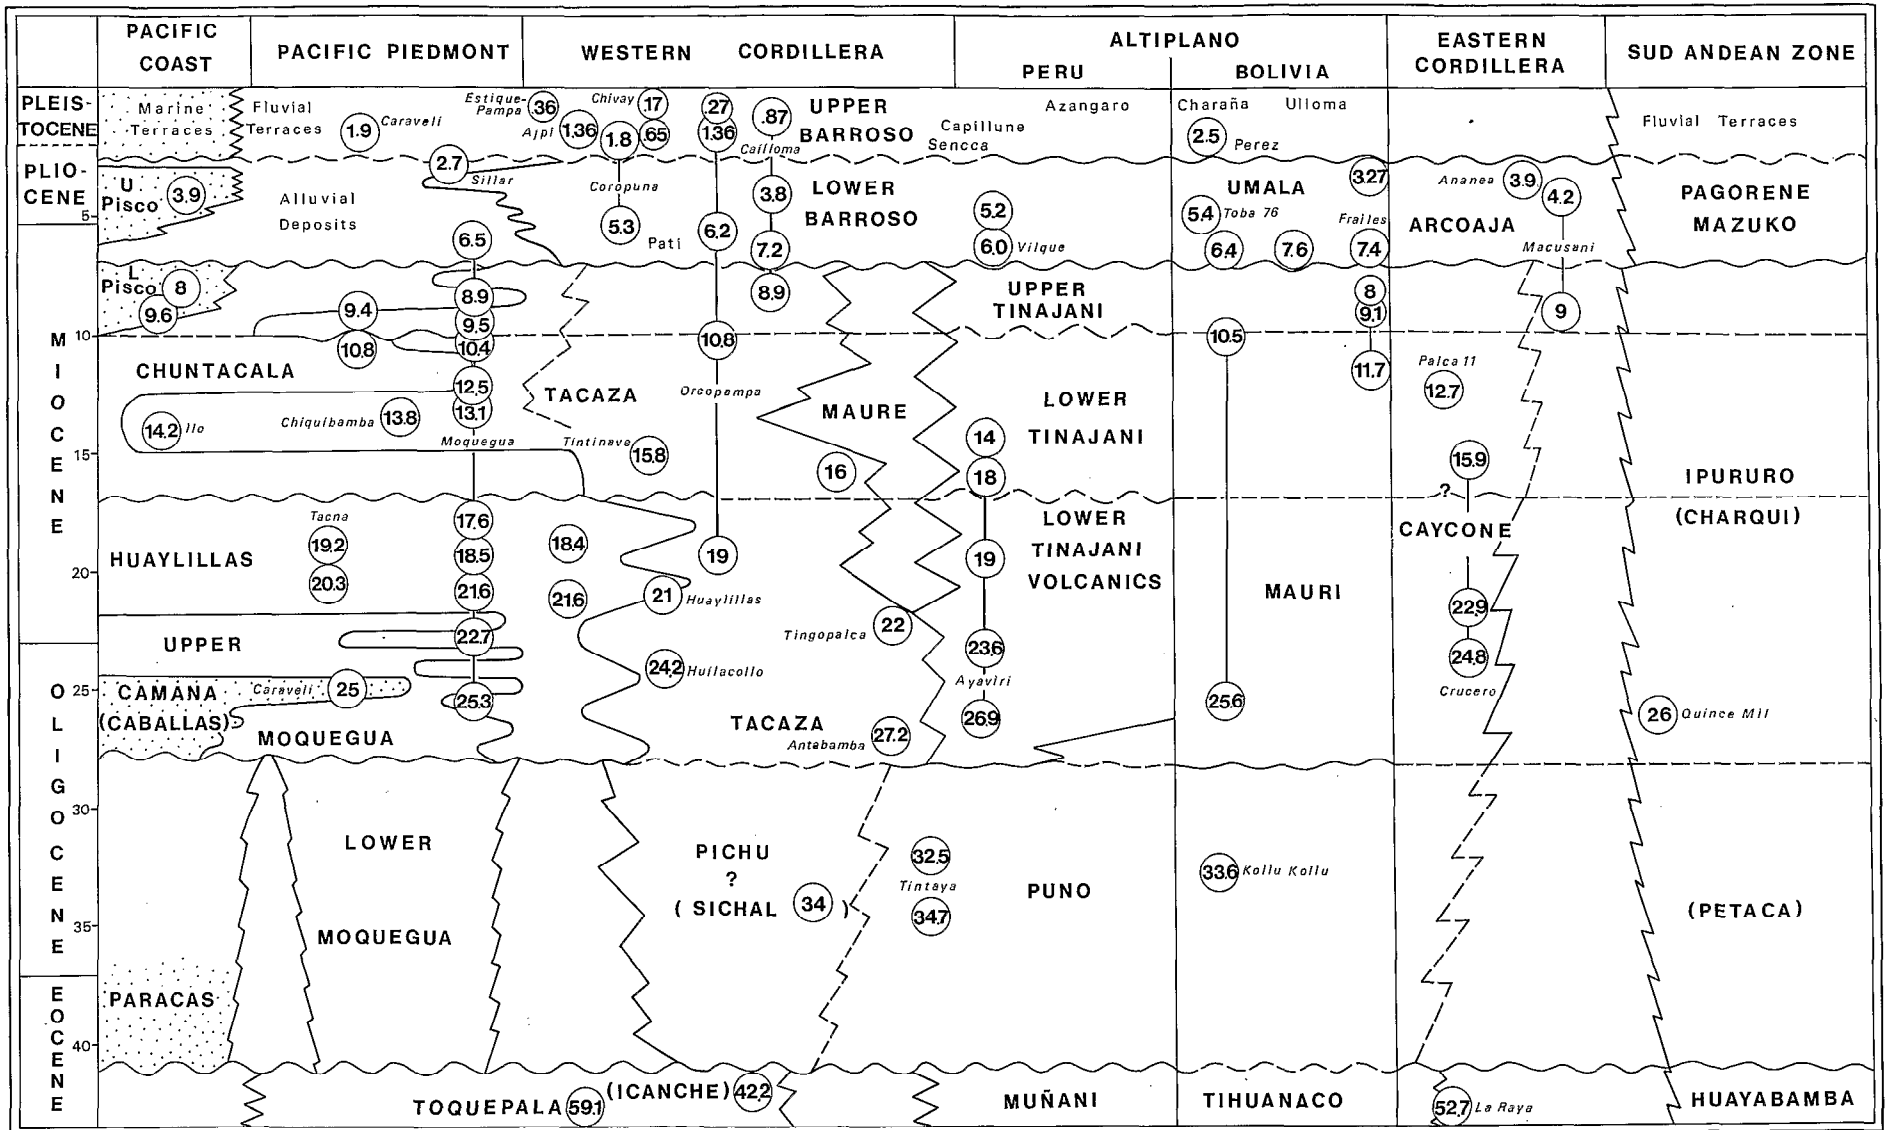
| | PACIFIC COAST | PACIFIC PIEDMONT | WESTERN CORDILLERA | ALTIPLANO PERU | ALTIPLANO BOLIVIA | EASTERN CORDILLERA | SUD ANDEAN ZONE |
|---|---|---|---|---|---|---|---|

PLEISTOCENE
Marine Terraces
Fluvial Terraces 1.9 Caraveli
Estique-Pampa 36 Ajpi 1.36 Chivay .17 1.8 .65 27 1.36 .87 Cailloma
UPPER BARROSO
Capillune Sencca
Azangaro
Charaña Ulloma 2.5 Perez
Fluvial Terraces

PLIOCENE
5
U Pisco 3.9
Alluvial Deposits
2.7 Sillar
Coropuna 5.3 Pati
6.2
3.8 LOWER BARROSO 7.2
5.2 6.0 Vilque
UMALA 5.4 Toba 76 6.4 7.6
3.27 Frailes 7.4
Ananea 3.9 4.2 ARCOAJA Macusani
PAGORENE MAZUKO
6.5

MIOCENE
L Pisco 8 9.6
9.4 8.9 9.5 10.4 10.8
8.9
UPPER TINAJANI
8 9.1 9 
10
10.8 10.5
CHUNTACALA
12.5 13.1
Orcopempa
TACAZA
MAURE
11.7
Palca 11 12.7
14.2 Ilo Chiquibamba 13.8 Moquegua
Tintinave 15.8
LOWER TINAJANI
14 18
16
15
15.9
IPURURO
?
(CHARQUI)
Tacna 19.2 20.3
17.6 18.5 21.6
18.4 21.6
19
21 Huaylillas
HUAYLILLAS
LOWER TINAJANI VOLCANICS 19
CAYCONE
MAURI
20
Tingopalca 22
22.7
22.9
UPPER
23.6
24.2 Huilacollo
24.8

OLIGOCENE
25
CAMANA (CABALLAS)
Caraveli 25
25.3
Ayaviri 26.9
25.6
Crucero
26 Quince Mil
MOQUEGUA
TACAZA
Antabamba 27.2
30
LOWER MOQUEGUA
PICHU ? ( SICHAL 34 )
32.5 Tintaya 34.7
PUNO
33.6 Kollu Kollu
35
(PETACA)

EOCENE
PARACAS
40
TOQUEPALA 59.1 (ICANCHE) 42.2
MUÑANI
TIHUANACO
52.7 La Raya
HUAYABAMBA